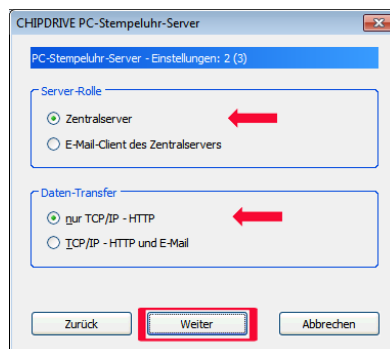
CHIPDRIVE PC-Stempeluhr-Server

PC-Stempeluhr-Server - Einstellungen: 2 (3)

Server-Rolle

Zentralserver

E-Mail-Client des Zentralservers

Daten-Transfer

nur TCP/IP - HTTP

TCP/IP - HTTP und E-Mail

Zurück

Weiter

Abbrechen